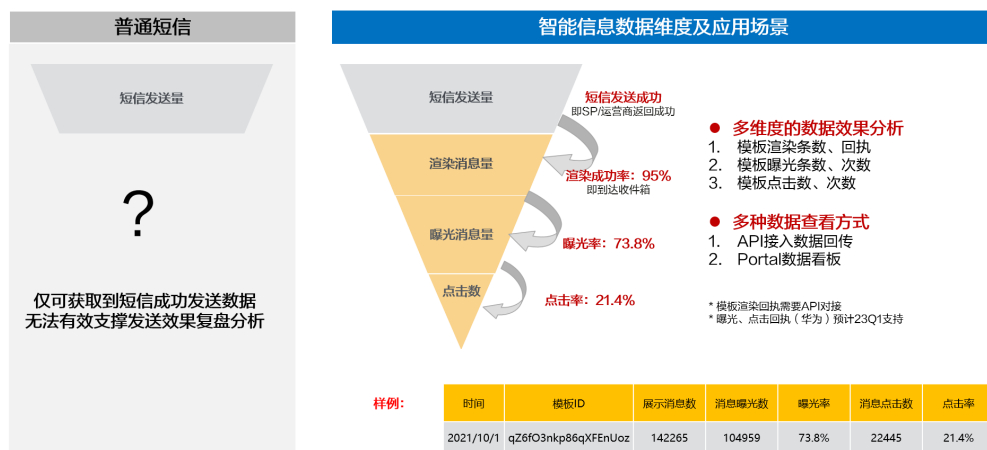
普通短信

短信发送量

?

仅可获取到短信成功发送数据
无法有效支撑发送效果复盘分析

智能信息数据维度及应用场景

短信发送量

短信发送成功
即SP/运营商返回成功

渲染消息量

渲染成功率：95%
即到达收件箱

曝光消息量

曝光率：73.8%

点击数

点击率：21.4%

● 多维度的数据效果分析
1. 模板渲染条数、回执
2. 模板曝光条数、次数
3. 模板点击数、次数

● 多种数据查看方式
1. API接入数据回传
2. Portal数据看板

* 模板渲染回执需要API对接
* 曝光、点击回执（华为）预计23Q1支持

样例：

| 时间 | 模板ID | 展示消息数 | 消息曝光数 | 曝光率 | 消息点击数 | 点击率 |
|---|---|---|---|---|---|---|
| 2021/10/1 | qZ6fO3nkp86qXFEnUoz | 142265 | 104959 | 73.8% | 22445 | 21.4% |